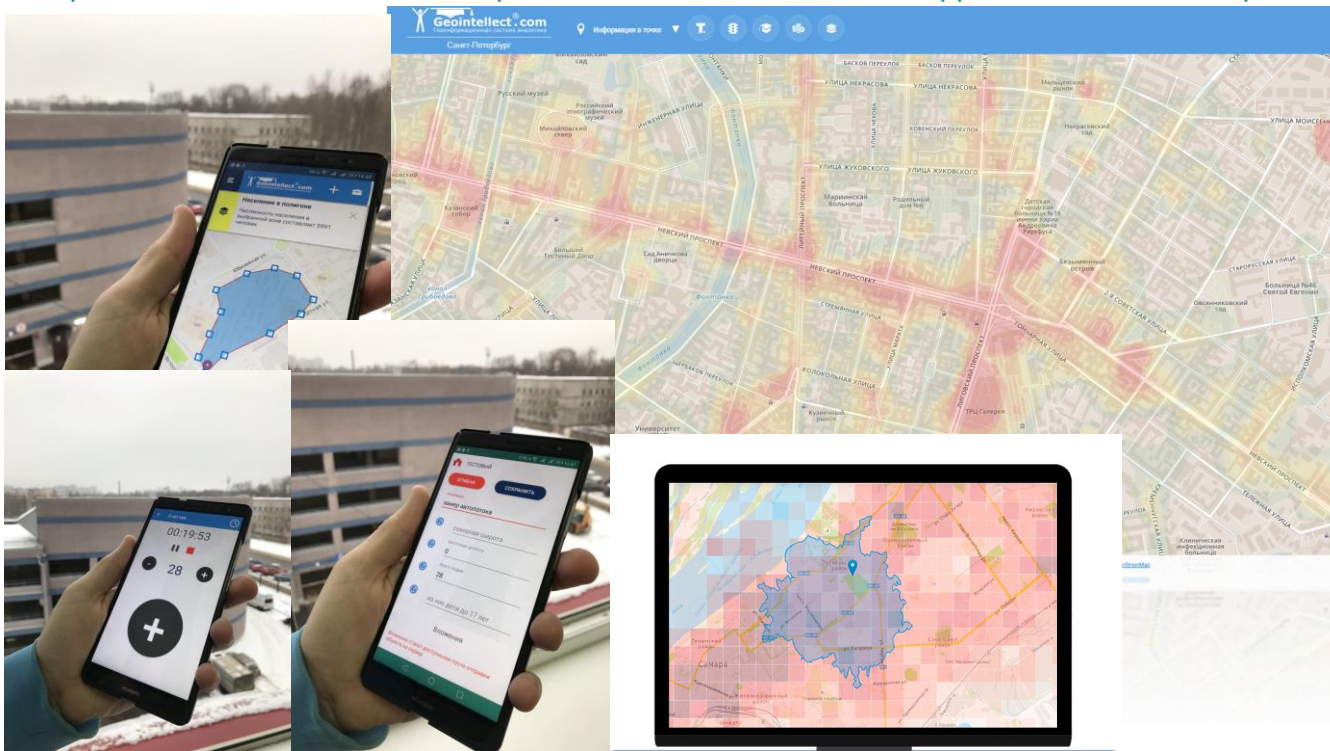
Geointellect.com
Геоинформационная система аналитики
Санкт-Петербург
Информация в точке

сад
БАСКОВ ПЕРЕУЛОК
БАСКОВ ПЕРЕУЛОК
Мальцевский рынок
УЛИЦА НЕКРАСОВА
УЛИЦА НЕКРАСОВА
Русский музей
Российский этнографический музей
ИНЖЕНЕРНАЯ УЛИЦА
УЛИЦА ЧЕХОВА
КОВЕНСКИЙ ПЕРЕУЛОК
Некрасовский сад
УЛИЦА МОИСЕЕН
Михайловский сквер
УЛИЦА ЖУКОВСКОГО
УЛИЦА ЖУКОВСКОГО
Мариинская больница
Казанский собор
НЕВСКИЙ ПРОСПЕКТ
НЕВСКИЙ ПРОСПЕКТ
Большой Гостиный Двор
Сад Аничкова дворца
ЛИТЕЙНЫЙ ПРОСПЕКТ
Безымянный остров
СТАРОРУССКАЯ УЛИЦА
Больница №46 Святой Евгении
Овсянниковский сад
Фонтанка
СТРЕМЯННАЯ УЛИЦА
ГОНЧАРНАЯ УЛИЦА
КОЛОКОЛЬНАЯ УЛИЦА
ЩЕРБАКОВ ПЕРЕУЛОК
УЛИЦА МАРАТА
ЛИГОВСКИЙ ПРОСПЕКТ
ТРЦ Галерея
Кузнечный рынок
Университет
НЕВСКИЙ ПРОСПЕКТ
ТЕЛЕЖНАЯ УЛИЦА
Клиническая инфекционная больница

Geointellect.com
Население в полигоне
Численность населения в выбранной зоне составляет 2091 человек

00:19:53
28

тестовый
ОТМЕНА
СОХРАНИТЬ
номер автопотока
северная широта
восточная долгота
2К
из них дети до 17 лет
Вложения

Самара